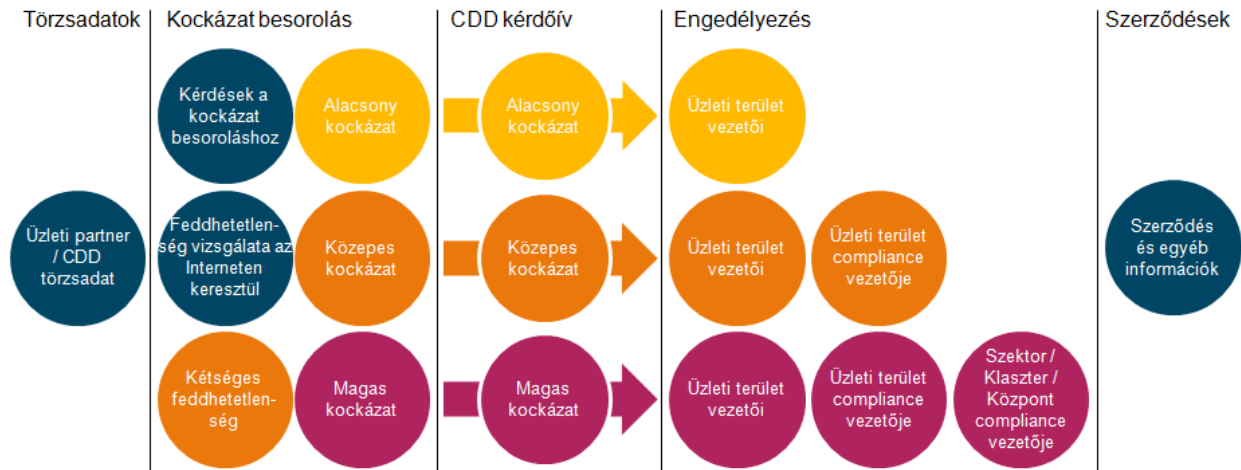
Törzsadatok

Üzleti partner / CDD törzsadat

Kockázat besorolás

Kérdések a kockázat besoroláshoz

Alacsony kockázat

Feddhetetlenség vizsgálata az Interneten keresztül

Közepes kockázat

Kétséges feddhetetlenség

Magas kockázat

CDD kérdőív

Alacsony kockázat

Közepes kockázat

Magas kockázat

Engedélyezés

Üzleti terület vezetői

Üzleti terület vezetői

Üzleti terület compliance vezetője

Üzleti terület vezetői

Üzleti terület compliance vezetője

Szektor / Klaszter / Központ compliance vezetője

Szerződések

Szerződés és egyéb információk